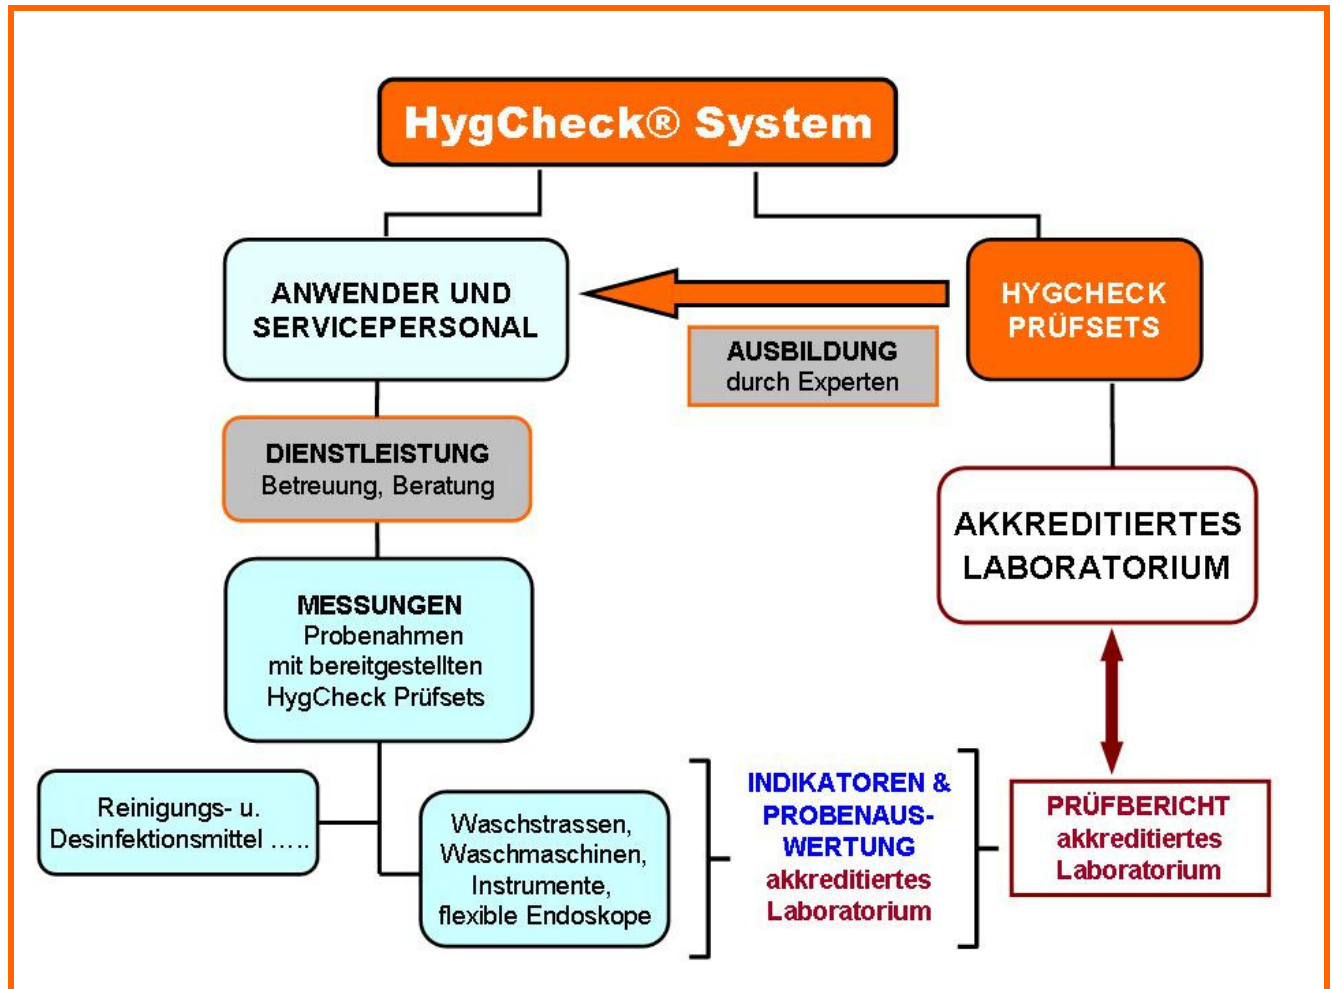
HygCheck® System

ANWENDER UND SERVICEPERSONAL

HYGCHECK PRÜFSETS

AUSBILDUNG
durch Experten

DIENSTLEISTUNG
Betreuung, Beratung

AKKREDITIERTES LABORATORIUM

MESSUNGEN
Probenahmen mit bereitgestellten HygCheck Prüfsets

Reinigungs- u. Desinfektionsmittel .....

Waschstrassen, Waschmaschinen, Instrumente, flexible Endoskope

INDIKATOREN & PROBENAUSWERTUNG
akkreditiertes Laboratorium

PRÜFBERICHT
akkreditiertes Laboratorium